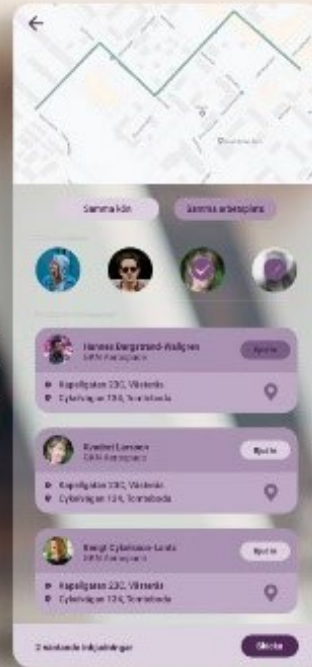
Samma kön

Samma arbetsplats

Hannes Bergstrand-Wallgren
GKN Aerospace
Bjud in
Kapellgatan 23C, Västerås
Cybelevägen 124, Tornaboda

Rosabel Larsson
GKN Aerospace
Bjud in
Kapellgatan 23C, Västerås
Cybelevägen 124, Tornaboda

Bengt Cybelesson-Lundh
GKN Aerospace
Bjud in
Kapellgatan 23C, Västerås
Cybelevägen 124, Tornaboda

3 väntande inbjudningar
Skicka